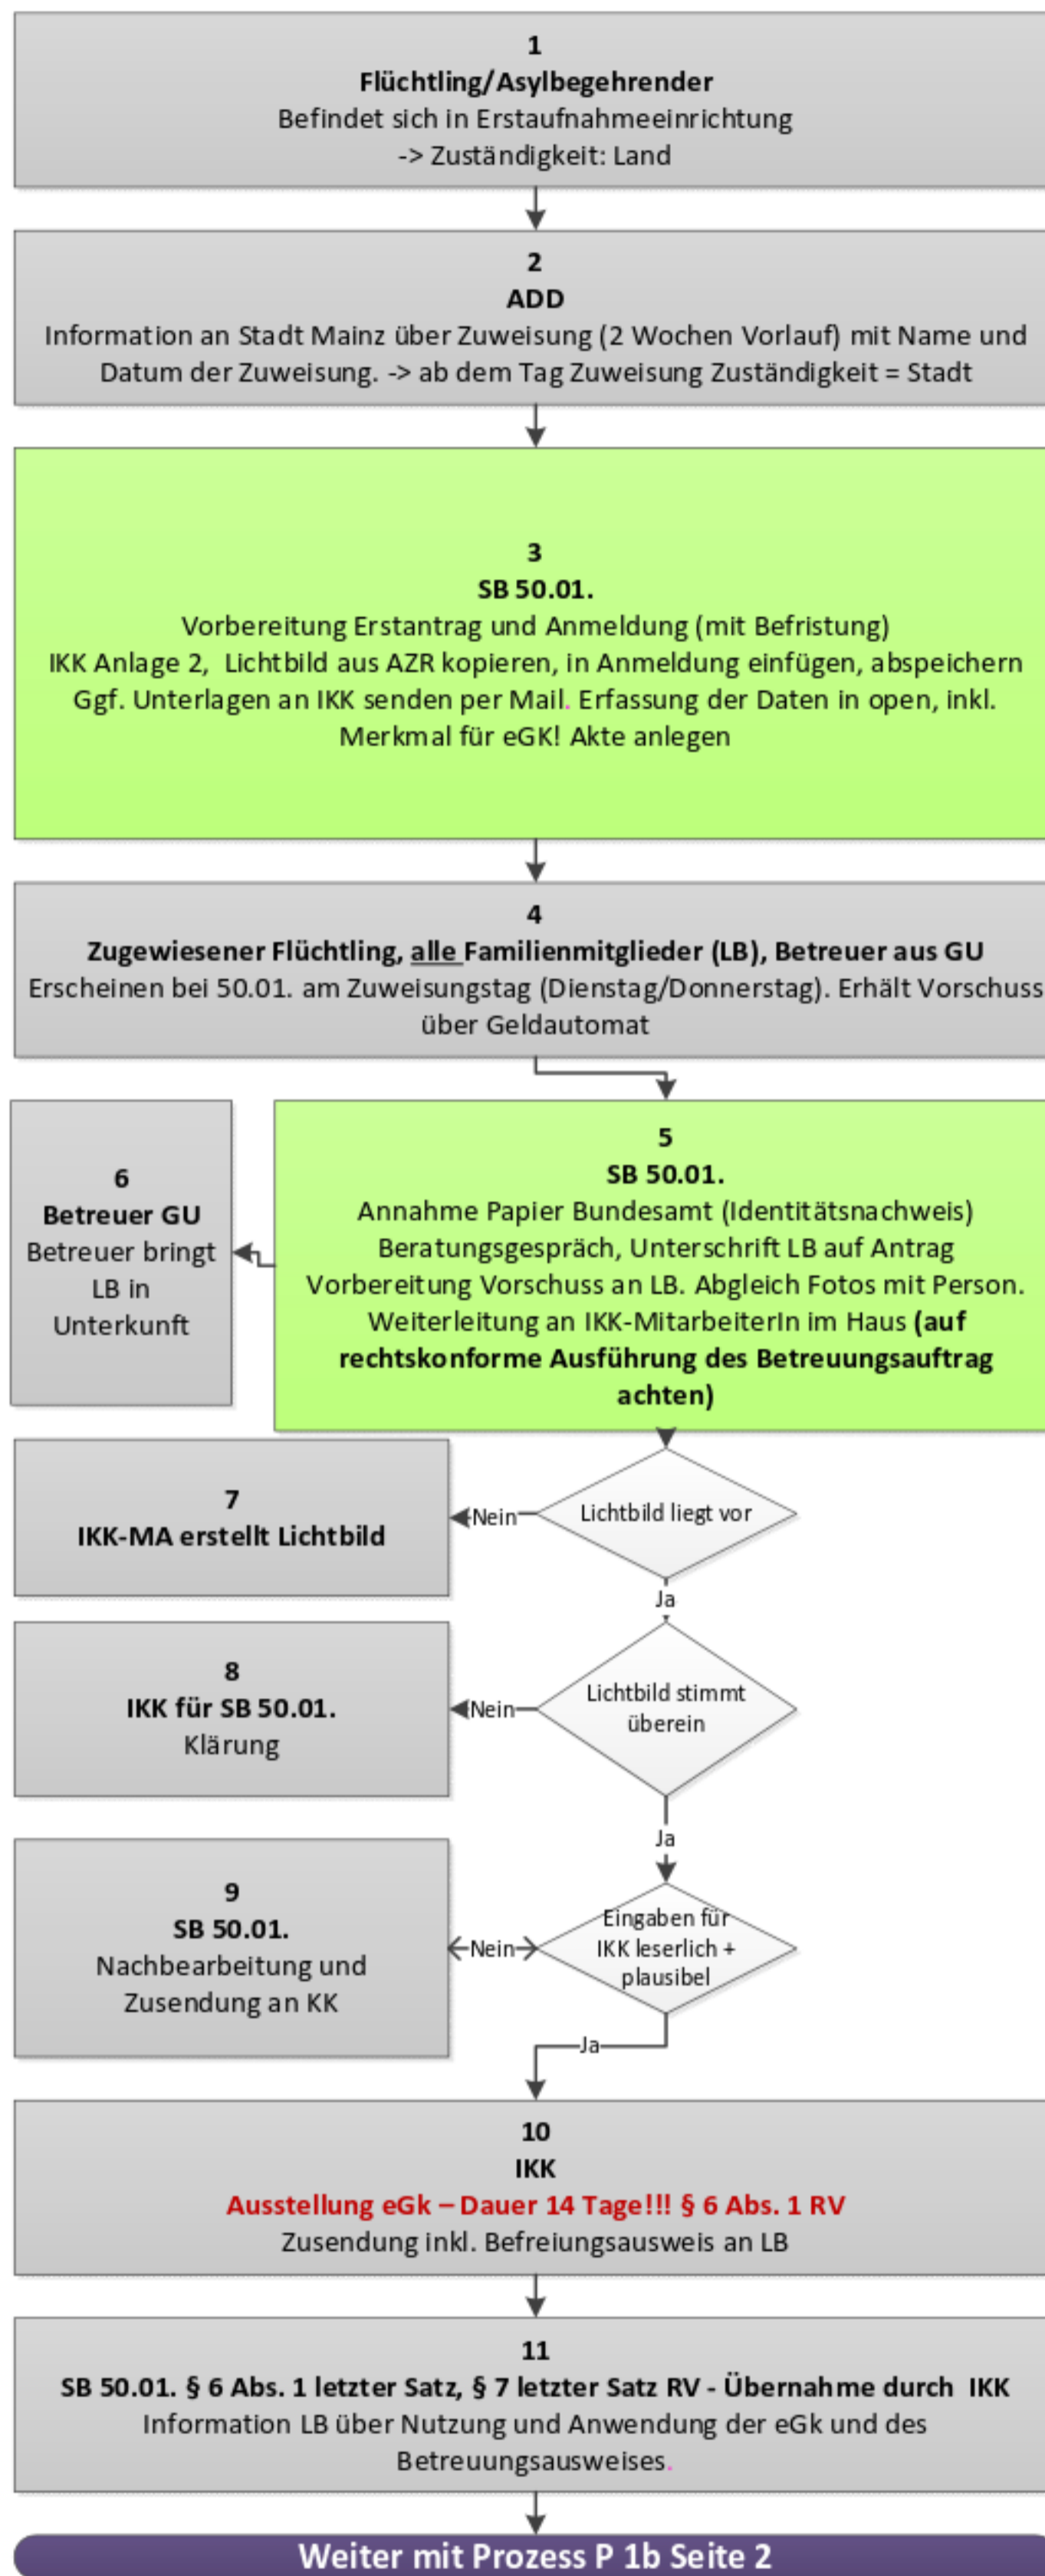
1
Flüchtling/Asylbegehrender
Befindet sich in Erstaufnahmeeinrichtung
-> Zuständigkeit: Land

2
ADD
Information an Stadt Mainz über Zuweisung (2 Wochen Vorlauf) mit Name und Datum der Zuweisung. -> ab dem Tag Zuweisung Zuständigkeit = Stadt

3
SB 50.01.
Vorbereitung Erstantrag und Anmeldung (mit Befristung)
IKK Anlage 2, Lichtbild aus AZR kopieren, in Anmeldung einfügen, abspeichern Ggf. Unterlagen an IKK senden per Mail. Erfassung der Daten in open, inkl. Merkmal für eGK! Akte anlegen

4
Zugewiesener Flüchtling, alle Familienmitglieder (LB), Betreuer aus GU
Erscheinen bei 50.01. am Zuweisungstag (Dienstag/Donnerstag). Erhält Vorschuss über Geldautomat

6
Betreuer GU
Betreuer bringt LB in Unterkunft

5
SB 50.01.
Annahme Papier Bundesamt (Identitätsnachweis)
Beratungsgespräch, Unterschrift LB auf Antrag
Vorbereitung Vorschuss an LB. Abgleich Fotos mit Person.
Weiterleitung an IKK-MitarbeiterIn im Haus (auf rechtskonforme Ausführung des Betreuungsauftrag achten)

7
IKK-MA erstellt Lichtbild

Nein

Lichtbild liegt vor

Ja

8
IKK für SB 50.01.
Klärung

Nein

Lichtbild stimmt überein

Ja

9
SB 50.01.
Nachbearbeitung und Zusendung an KK

Nein

Eingaben für IKK leserlich + plausibel

Ja

10
IKK
Ausstellung eGk – Dauer 14 Tage!!! § 6 Abs. 1 RV
Zusendung inkl. Befreiungsausweis an LB

11
SB 50.01. § 6 Abs. 1 letzter Satz, § 7 letzter Satz RV - Übernahme durch IKK
Information LB über Nutzung und Anwendung der eGk und des Betreuungsausweises.

Weiter mit Prozess P 1b Seite 2